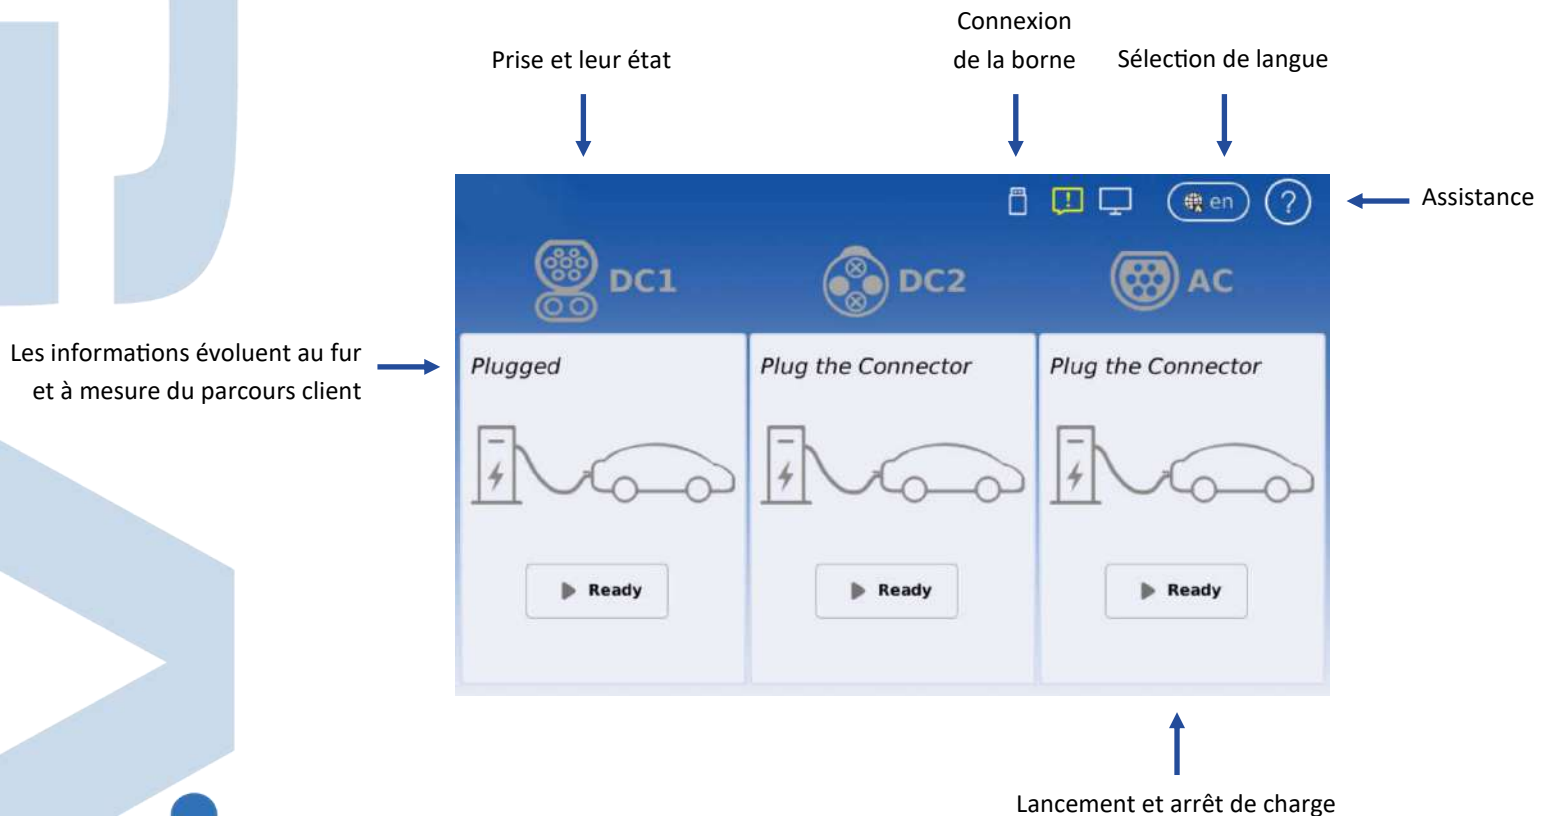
Prise et leur état

Connexion de la borne

Sélection de langue

Assistance

en

?

DC1

DC2

AC

Les informations évoluent au fur et à mesure du parcours client

Plugged

Ready

Plug the Connector

Ready

Plug the Connector

Ready

Lancement et arrêt de charge